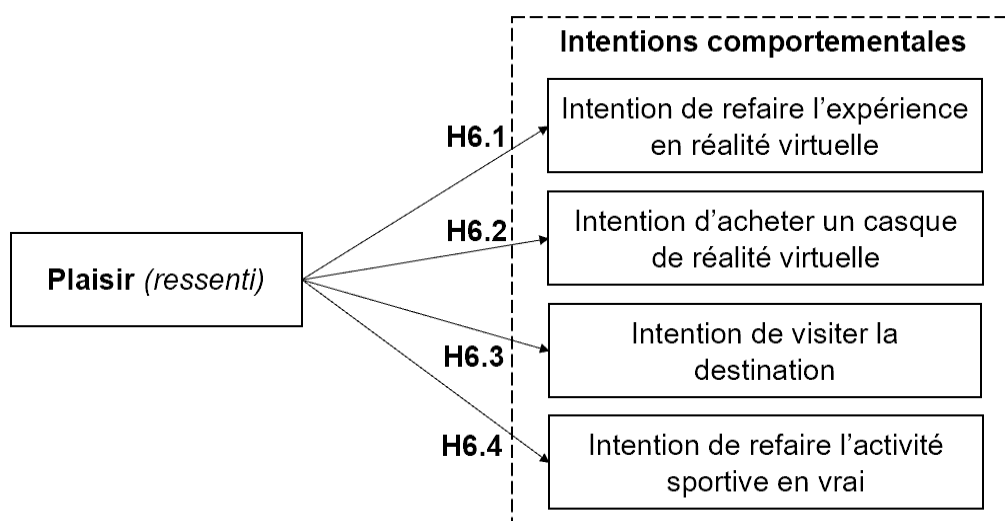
Intentions comportementales

Plaisir (ressenti)

H6.1

Intention de refaire l'expérience en réalité virtuelle

H6.2

Intention d'acheter un casque de réalité virtuelle

H6.3

Intention de visiter la destination

H6.4

Intention de refaire l'activité sportive en vrai